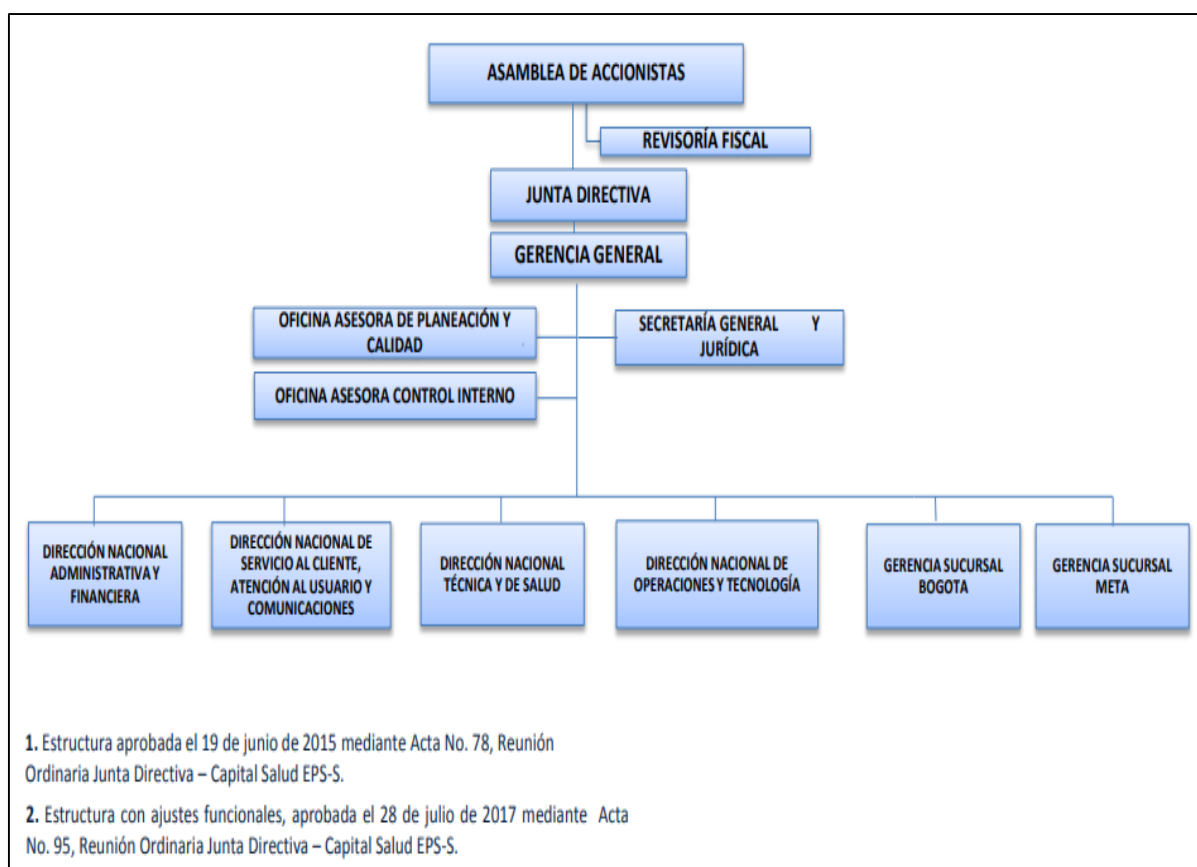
ASAMBLEA DE ACCIONISTAS

REVISORÍA FISCAL

JUNTA DIRECTIVA

GERENCIA GENERAL

OFICINA ASESORA DE PLANEACIÓN Y CALIDAD

SECRETARÍA GENERAL Y JURÍDICA

OFICINA ASESORA CONTROL INTERNO

DIRECCIÓN NACIONAL ADMINISTRATIVA Y FINANCIERA

DIRECCIÓN NACIONAL DE SERVICIO AL CLIENTE, ATENCIÓN AL USUARIO Y COMUNICACIONES

DIRECCIÓN NACIONAL TÉCNICA Y DE SALUD

DIRECCIÓN NACIONAL DE OPERACIONES Y TECNOLOGÍA

GERENCIA SUCURSAL BOGOTA

GERENCIA SUCURSAL META

1. Estructura aprobada el 19 de junio de 2015 mediante Acta No. 78, Reunión Ordinaria Junta Directiva – Capital Salud EPS-S.

2. Estructura con ajustes funcionales, aprobada el 28 de julio de 2017 mediante Acta No. 95, Reunión Ordinaria Junta Directiva – Capital Salud EPS-S.